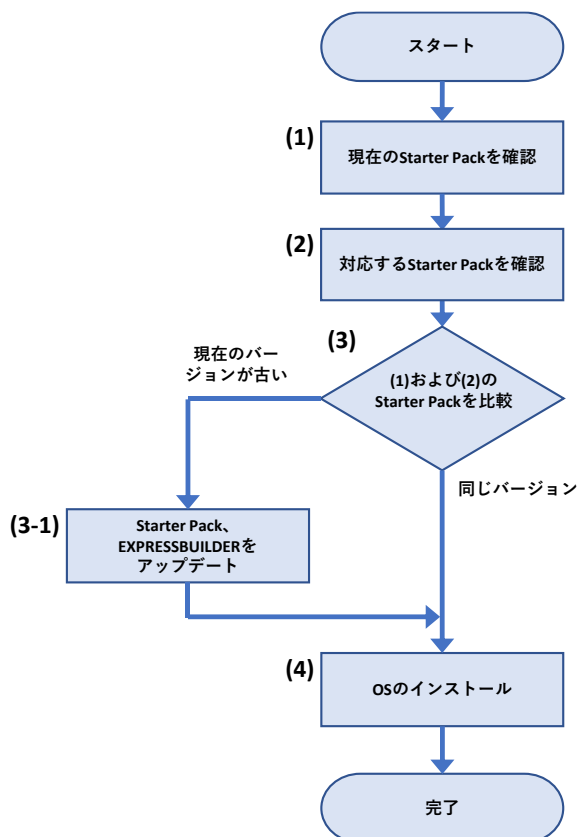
スタート

(1)

現在のStarter Packを確認

(2)

対応するStarter Packを確認

(3)

現在のバージョンが古い

(1)および(2)のStarter Packを比較

同じバージョン

(3-1)

Starter Pack、EXPRESSBUILDERをアップデート

(4)

OSのインストール

完了